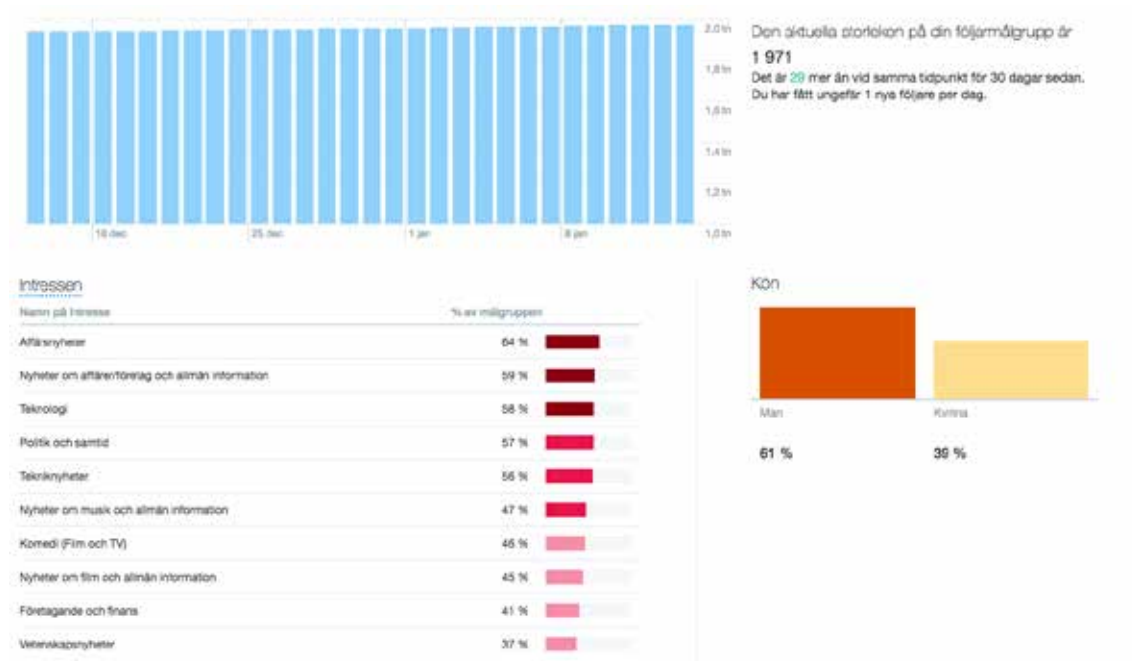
2,0 tn
1,8 tn
1,6 tn
1,4 tn
1,2 tn
1,0 tn
18 dec
25 dec
1 jan
8 jan

Den aktuella storleken på din följarmålgrupp är
1 971
Det är 29 mer än vid samma tidpunkt för 30 dagar sedan.
Du har fått ungefär 1 nya följare per dag.

Intressen

| Namn på intresse | % av målgruppen |
|---|---|
| Affärsnyheter | 64 % |
| Nyheter om affärer/företag och allmän information | 59 % |
| Teknologi | 58 % |
| Politik och samtid | 57 % |
| Tekniknyheter | 56 % |
| Nyheter om musik och allmän information | 47 % |
| Komedi (Film och TV) | 46 % |
| Nyheter om film och allmän information | 45 % |
| Företagande och finans | 41 % |
| Vetenskapsnyheter | 37 % |

Kön

Man
61 %

Kvinna
39 %